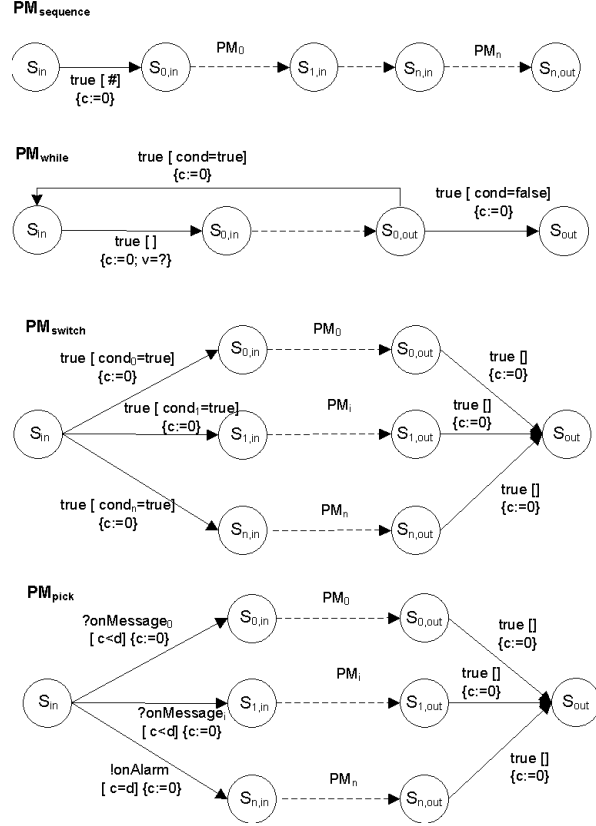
$PM_{sequence}$

$S_{in}$ true [ #] {c:=0} $S_{0,in}$ $PM_0$ $S_{1,in}$ $S_{n,in}$ $PM_n$ $S_{n,out}$

$PM_{while}$

true [ cond=true] {c:=0}

$S_{in}$ true [ ] {c:=0; v=?} $S_{0,in}$ $S_{0,out}$ true [ cond=false] {c:=0} $S_{out}$

$PM_{switch}$

$S_{0,in}$ $PM_0$ $S_{0,out}$

true [ $cond_0$=true] {c:=0}

true [] {c:=0}

true [ $cond_i$=true] {c:=0}

$PM_i$

true [] {c:=0}

$S_{in}$ $S_{1,in}$ $S_{1,out}$ $S_{out}$

true [ $cond_n$=true] {c:=0}

true [] {c:=0}

$S_{n,in}$ $PM_n$ $S_{n,out}$

$PM_{pick}$

$S_{0,in}$ $PM_0$ $S_{0,out}$

?onMessage$_0$ [ c<d] {c:=0}

true [] {c:=0}

$PM_i$

true [] {c:=0}

$S_{in}$ $S_{1,in}$ $S_{1,out}$ $S_{out}$

?onMessage$_i$ [ c<d] {c:=0}

!onAlarm [ c=d] {c:=0}

true [] {c:=0}

$S_{n,in}$ $PM_n$ $S_{n,out}$